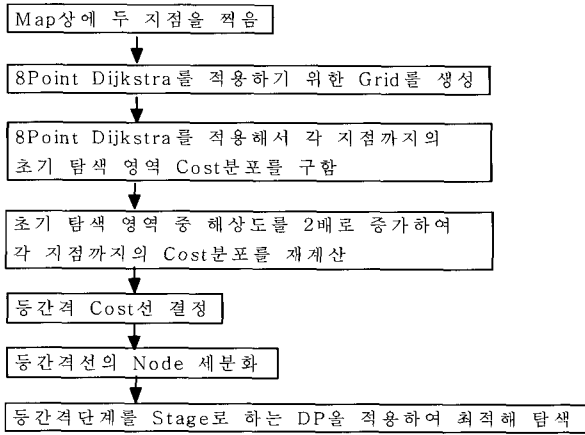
Map상에 두 지점을 찍음

8Point Dijkstra를 적용하기 위한 Grid를 생성

8Point Dijkstra를 적용해서 각 지점까지의 초기 탐색 영역 Cost분포를 구함

초기 탐색 영역 중 해상도를 2배로 증가하여 각 지점까지의 Cost분포를 재계산

등간격 Cost선 결정

등간격선의 Node 세분화

등간격단계를 Stage로 하는 DP을 적용하여 최적해 탐색